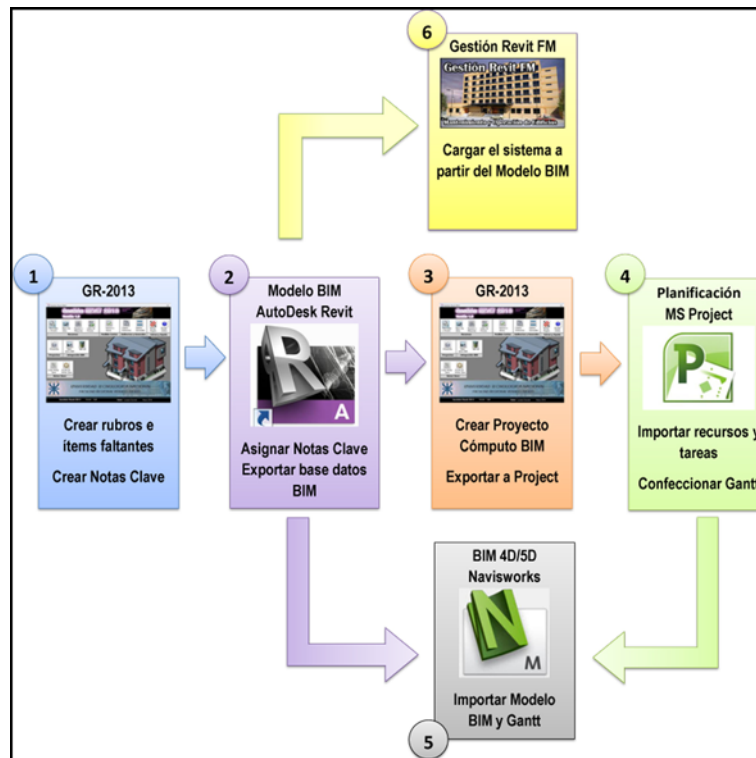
6
Gestión Revit FM
Gestión Revit FM
Cargar el sistema a partir del Modelo BIM

1
GR-2013
Crear rubros e ítems faltantes
Crear Notas Clave

2
Modelo BIM
AutoDesk Revit
Asignar Notas Clave
Exportar base datos BIM

3
GR-2013
Crear Proyecto Cómputo BIM
Exportar a Project

4
Planificación
MS Project
Importar recursos y tareas
Confeccionar Gantt

BIM 4D/5D
Navisworks
Importar Modelo BIM y Gantt
5